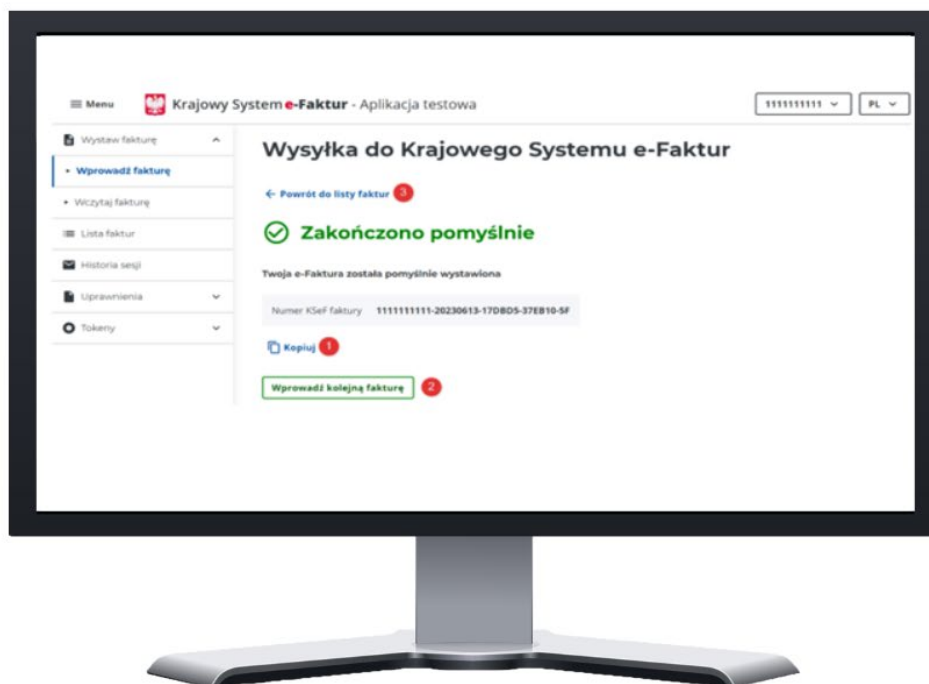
≡ Menu Krajowy System e-Faktur - Aplikacja testowa

1111111111 ⌄ PL ⌄

Wystaw fakturę

• Wprowadź fakturę

• Wczytaj fakturę

Lista faktur

Historia sesji

Uprawnienia

Tokeny

Wysyłka do Krajowego Systemu e-Faktur

← Powrót do listy faktur 3

Zakończono pomyślnie

Twoja e-Faktura została pomyślnie wystawiona

Numer KSeF faktury 1111111111-20230613-17DBD5-37EB10-5F

Kopiuj 1

Wprowadź kolejną fakturę 2